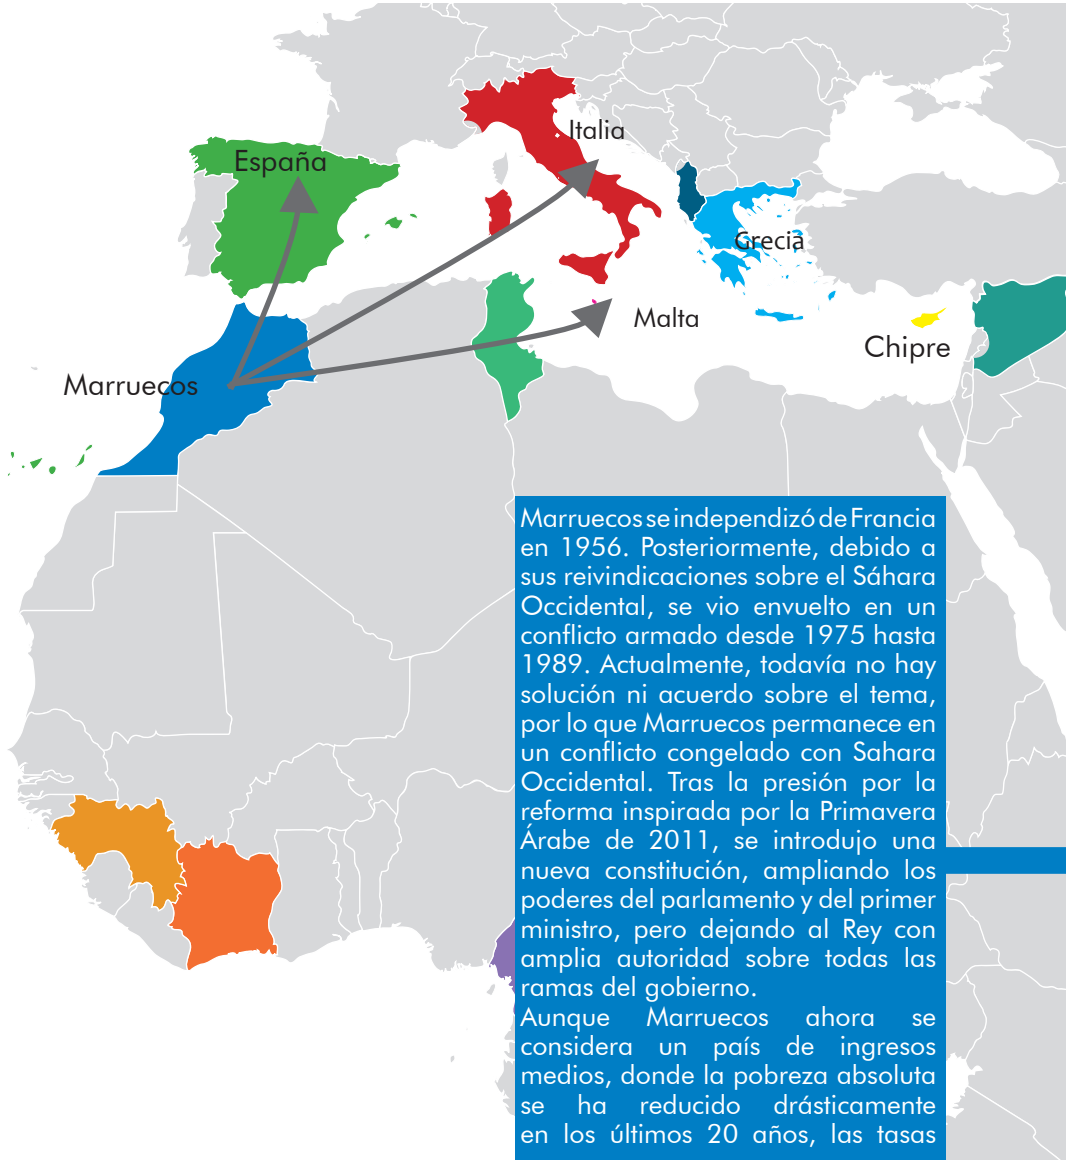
Italia

España

Grecia

Malta

Chipre

Marruecos

Marruecos se independizó de Francia en 1956. Posteriormente, debido a sus reivindicaciones sobre el Sáhara Occidental, se vio envuelto en un conflicto armado desde 1975 hasta 1989. Actualmente, todavía no hay solución ni acuerdo sobre el tema, por lo que Marruecos permanece en un conflicto congelado con Sahara Occidental. Tras la presión por la reforma inspirada por la Primavera Árabe de 2011, se introdujo una nueva constitución, ampliando los poderes del parlamento y del primer ministro, pero dejando al Rey con amplia autoridad sobre todas las ramas del gobierno.
Aunque Marruecos ahora se considera un país de ingresos medios, donde la pobreza absoluta se ha reducido drásticamente en los últimos 20 años, las tasas